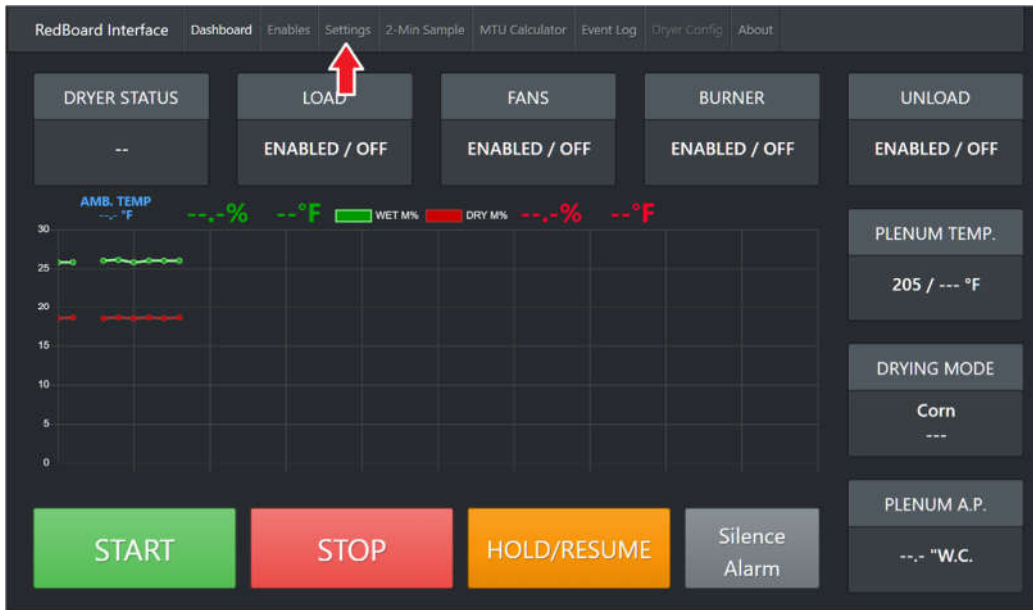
RedBoard Interface | Dashboard | Enables | Settings | 2-Min Sample | MTU Calculator | Event Log | Dryer Config | About

DRYER STATUS
--

LOAD
ENABLED / OFF

FANS
ENABLED / OFF

BURNER
ENABLED / OFF

UNLOAD
ENABLED / OFF

AMB. TEMP
--.- °F

--.-% --°F WET M% DRY M% --.-% --°F

30
25
20
15
10
5
0

PLENUM TEMP.
205 / --- °F

DRYING MODE
Corn
---

PLENUM A.P.
--.- "W.C.

START

STOP

HOLD/RESUME

Silence Alarm